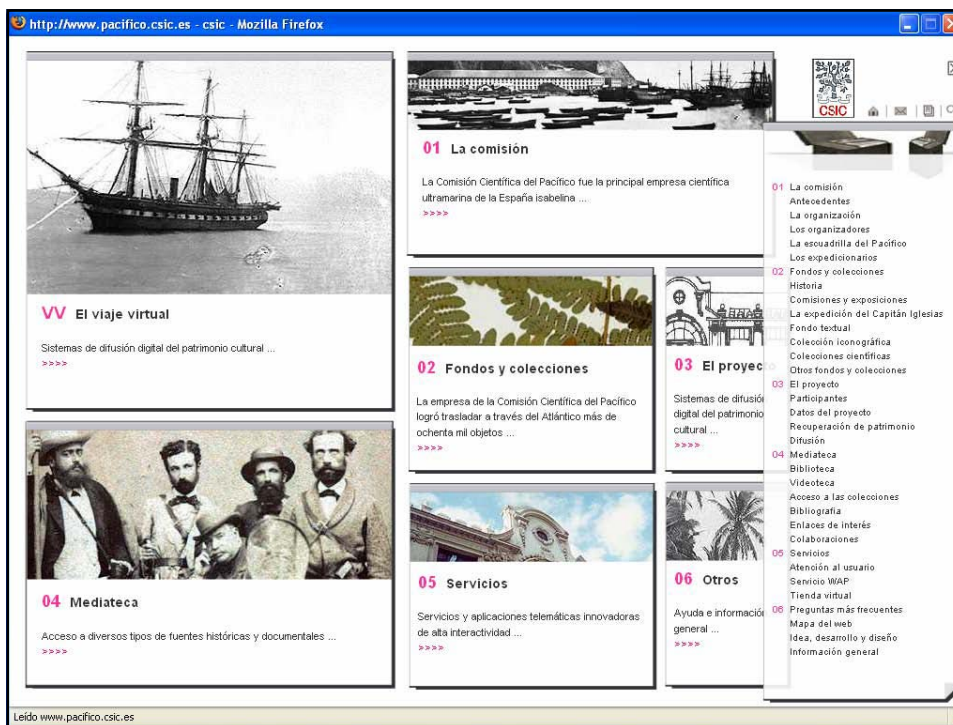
http://www.pacifico.csic.es - csic - Mozilla Firefox

VV El viaje virtual

Sistemas de difusión digital del patrimonio cultural ...

>>>>

01 La comisión

La Comisión Científica del Pacífico fue la principal empresa científica ultramarina de la España isabelina ...

>>>>

02 Fondos y colecciones

La empresa de la Comisión Científica del Pacífico logró trasladar a través del Atlántico más de ochenta mil objetos ...

>>>>

03 El proyec

Sistemas de difusió digital del patrimonio cultural ...

>>>>

04 Mediateca

Acceso a diversos tipos de fuentes históricas y documentales ...

>>>>

05 Servicios

Servicios y aplicaciones telemáticas innovadoras de alta interactividad ...

>>>>

06 Otros

Ayuda e informació general ...

>>>>

CSIC

01 La comisión
Antecedentes
La organización
Los organizadores
La escuadrilla del Pacífico
Los expedicionarios
02 Fondos y colecciones
Historia
Comisiones y exposiciones
La expedición del Capitán Iglesias
Fondo textual
Colección iconográfica
Colecciones científicas
Otros fondos y colecciones
03 El proyecto
Participantes
Datos del proyecto
Recuperación de patrimonio
Difusión
04 Mediateca
Biblioteca
Videoteca
Acceso a las colecciones
Bibliografía
Enlaces de interés
Colaboraciones
05 Servicios
Atención al usuario
Servicio WAP
Tienda virtual
06 Preguntas más frecuentes
Mapa del web
Idea, desarrollo y diseño
Información general

Leído www.pacifico.csic.es